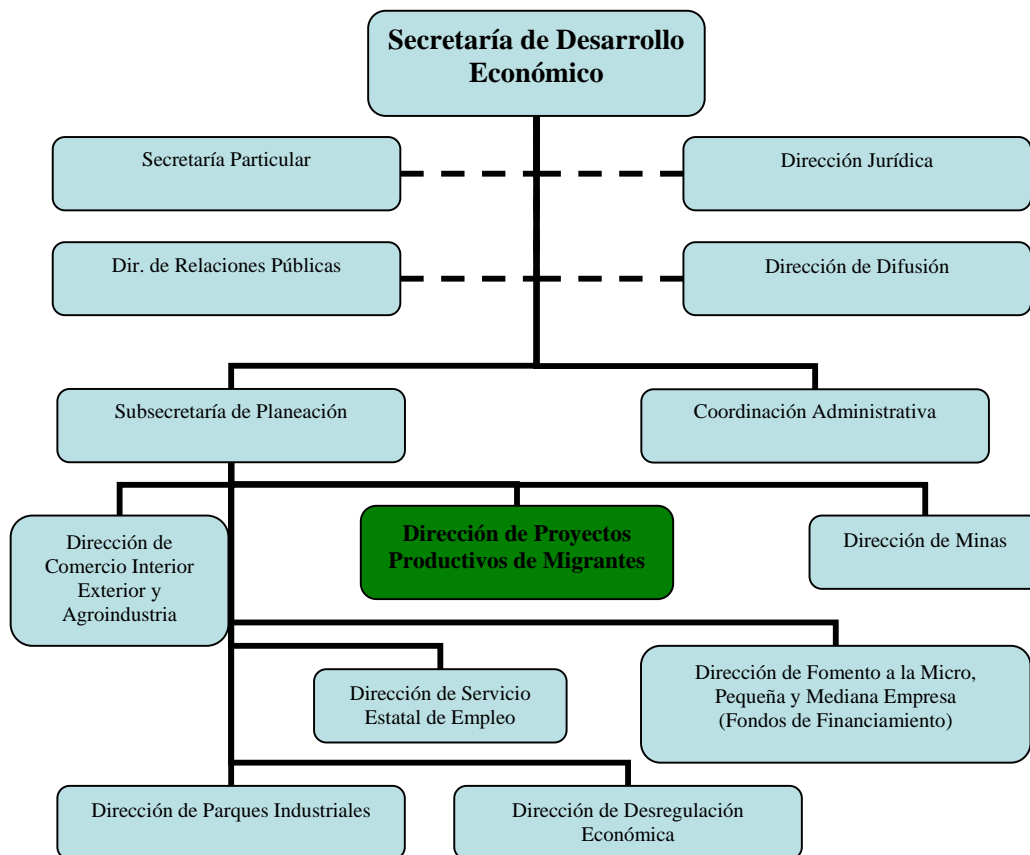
Secretaría de Desarrollo Económico

Secretaría Particular

Dirección Jurídica

Dir. de Relaciones Públicas

Dirección de Difusión

Subsecretaría de Planeación

Coordinación Administrativa

Dirección de Comercio Interior Exterior y Agroindustria

Dirección de Proyectos Productivos de Migrantes

Dirección de Minas

Dirección de Servicio Estatal de Empleo

Dirección de Fomento a la Micro, Pequeña y Mediana Empresa (Fondos de Financiamiento)

Dirección de Parques Industriales

Dirección de Desregulación Económica